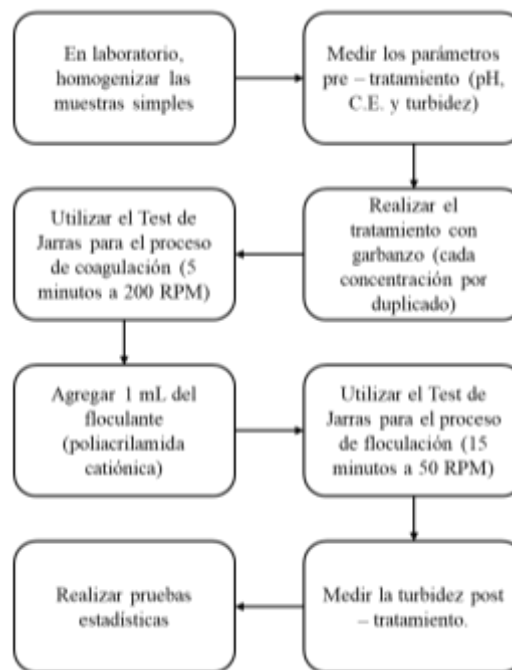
En laboratorio, homogenizar las muestras simples

Medir los parámetros pre – tratamiento (pH, C.E. y turbidez)

Realizar el tratamiento con garbanzo (cada concentración por duplicado)

Utilizar el Test de Jarras para el proceso de coagulación (5 minutos a 200 RPM)

Agregar 1 mL del floculante (poliacrilamida catiónica)

Utilizar el Test de Jarras para el proceso de floculación (15 minutos a 50 RPM)

Medir la turbidez post – tratamiento.

Realizar pruebas estadísticas